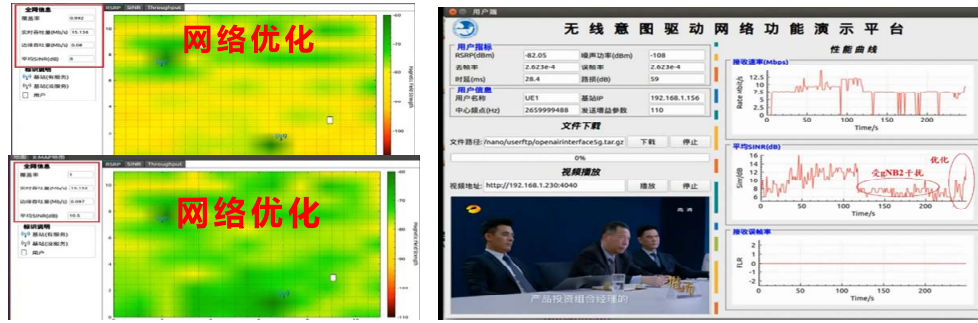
全网信息
覆盖率 0.942
实时吞吐量(Mb/s) 15.156
边缘吞吐量(Mb/s) 0.08
平均SINR(dB) 8
标识说明
基站(有服务)
基站(无服务)
用户
RSRP SINR Throughput
网络优化

全网信息
覆盖率 1
实时吞吐量(Mb/s) 15.156
边缘吞吐量(Mb/s) 0.087
平均SINR(dB) 10.5
标识说明
基站(有服务)
基站(无服务)
用户
RSRP SINR Throughput
网络优化

用户端
无线意图驱动网络功能演示平台
用户指标
RSRP(dBm) -82.05 噪声功率(dBm) -108
丢帧率 2.623e-4 误帧率 2.623e-4
时延(ms) 28.4 路损(dB) 59
用户信息
用户名称 UE1 基站IP 192.168.1.156
中心频点(Hz) 2659999488 发送增益参数 110
文件下载
文件路径: /nano/userftp/openairinterface5g.tar.gz 下载 停止
0%
视频播放
视频地址: http://192.168.1.230:4040 播放 停止
产品投资道理合经理的
性能曲线
接收速率(Mbps)
Rate Mb/s
Time/s
平均SINR(dB)
受NB2干扰
优化
Sinr dB
Time/s
接收误帧率
FLR
Time/s